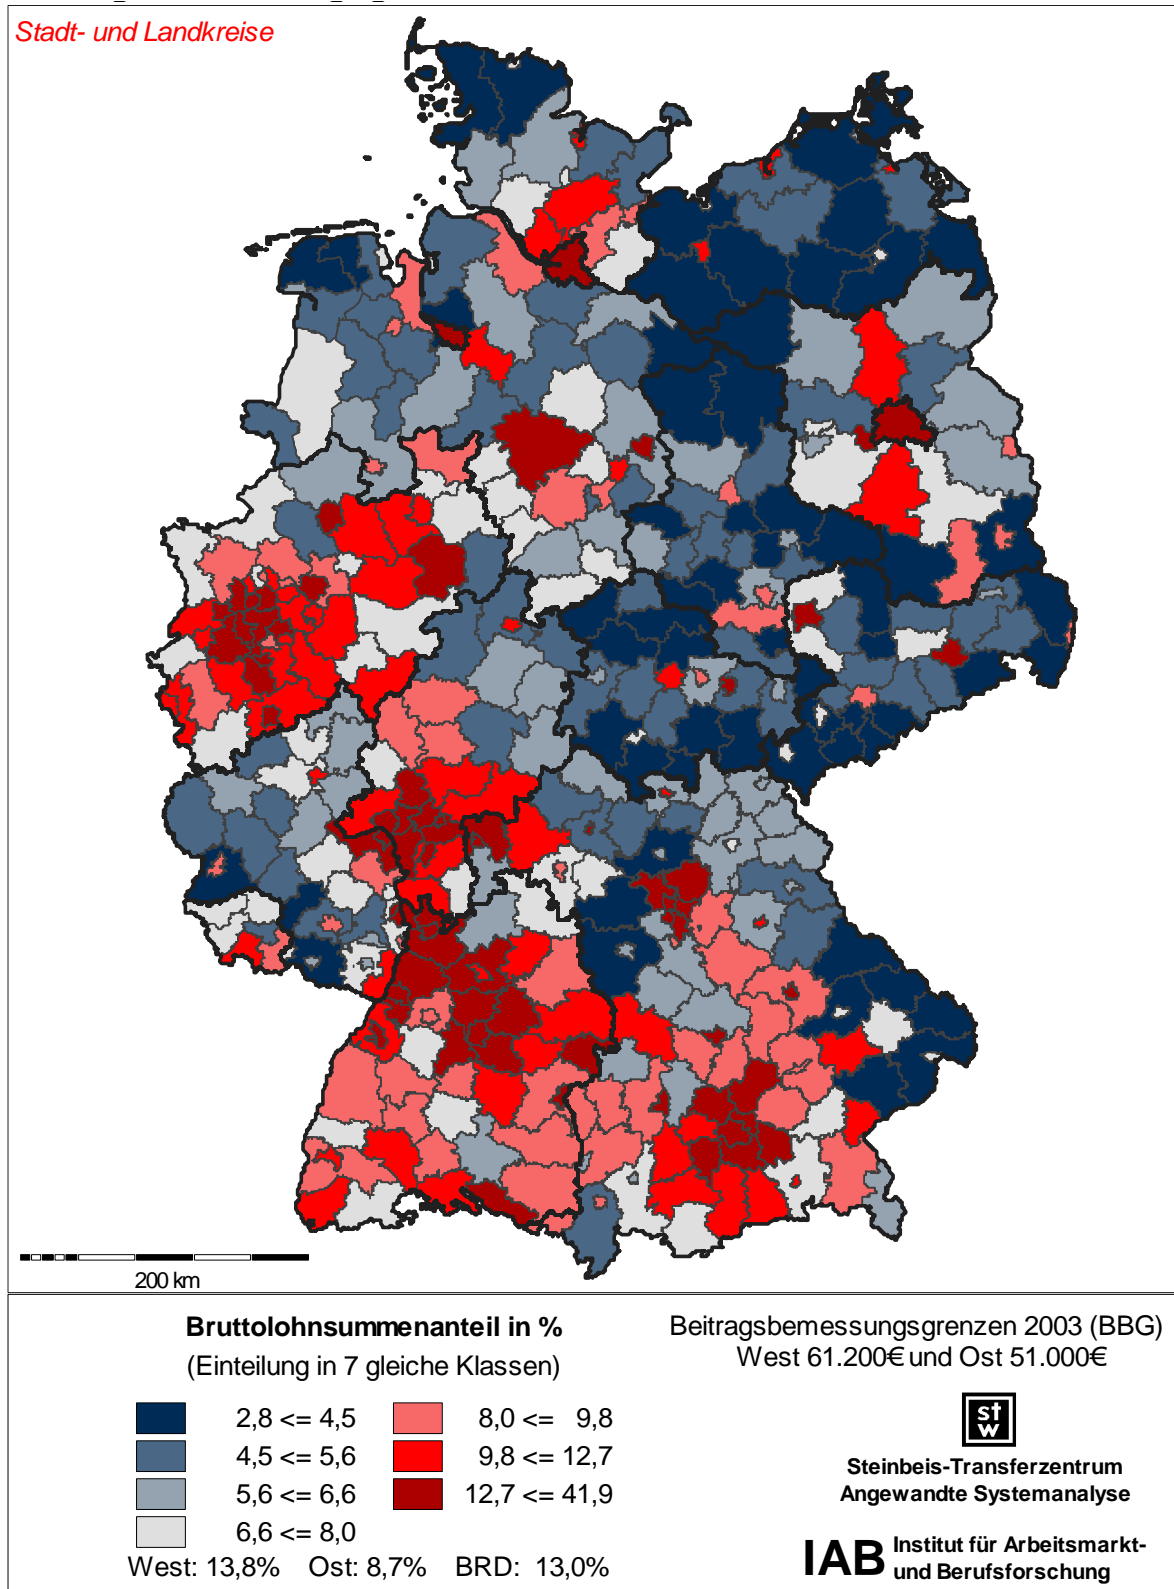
Stadt- und Landkreise

200 km

Bruttolohnsummenanteil in %
(Einteilung in 7 gleiche Klassen)

2,8 <= 4,5
4,5 <= 5,6
5,6 <= 6,6
6,6 <= 8,0
8,0 <= 9,8
9,8 <= 12,7
12,7 <= 41,9

West: 13,8% Ost: 8,7% BRD: 13,0%

Beitragsbemessungsgrenzen 2003 (BBG)
West 61.200€ und Ost 51.000€

stw

Steinbeis-Transferzentrum
Angewandte Systemanalyse

IAB Institut für Arbeitsmarkt- und Berufsforschung